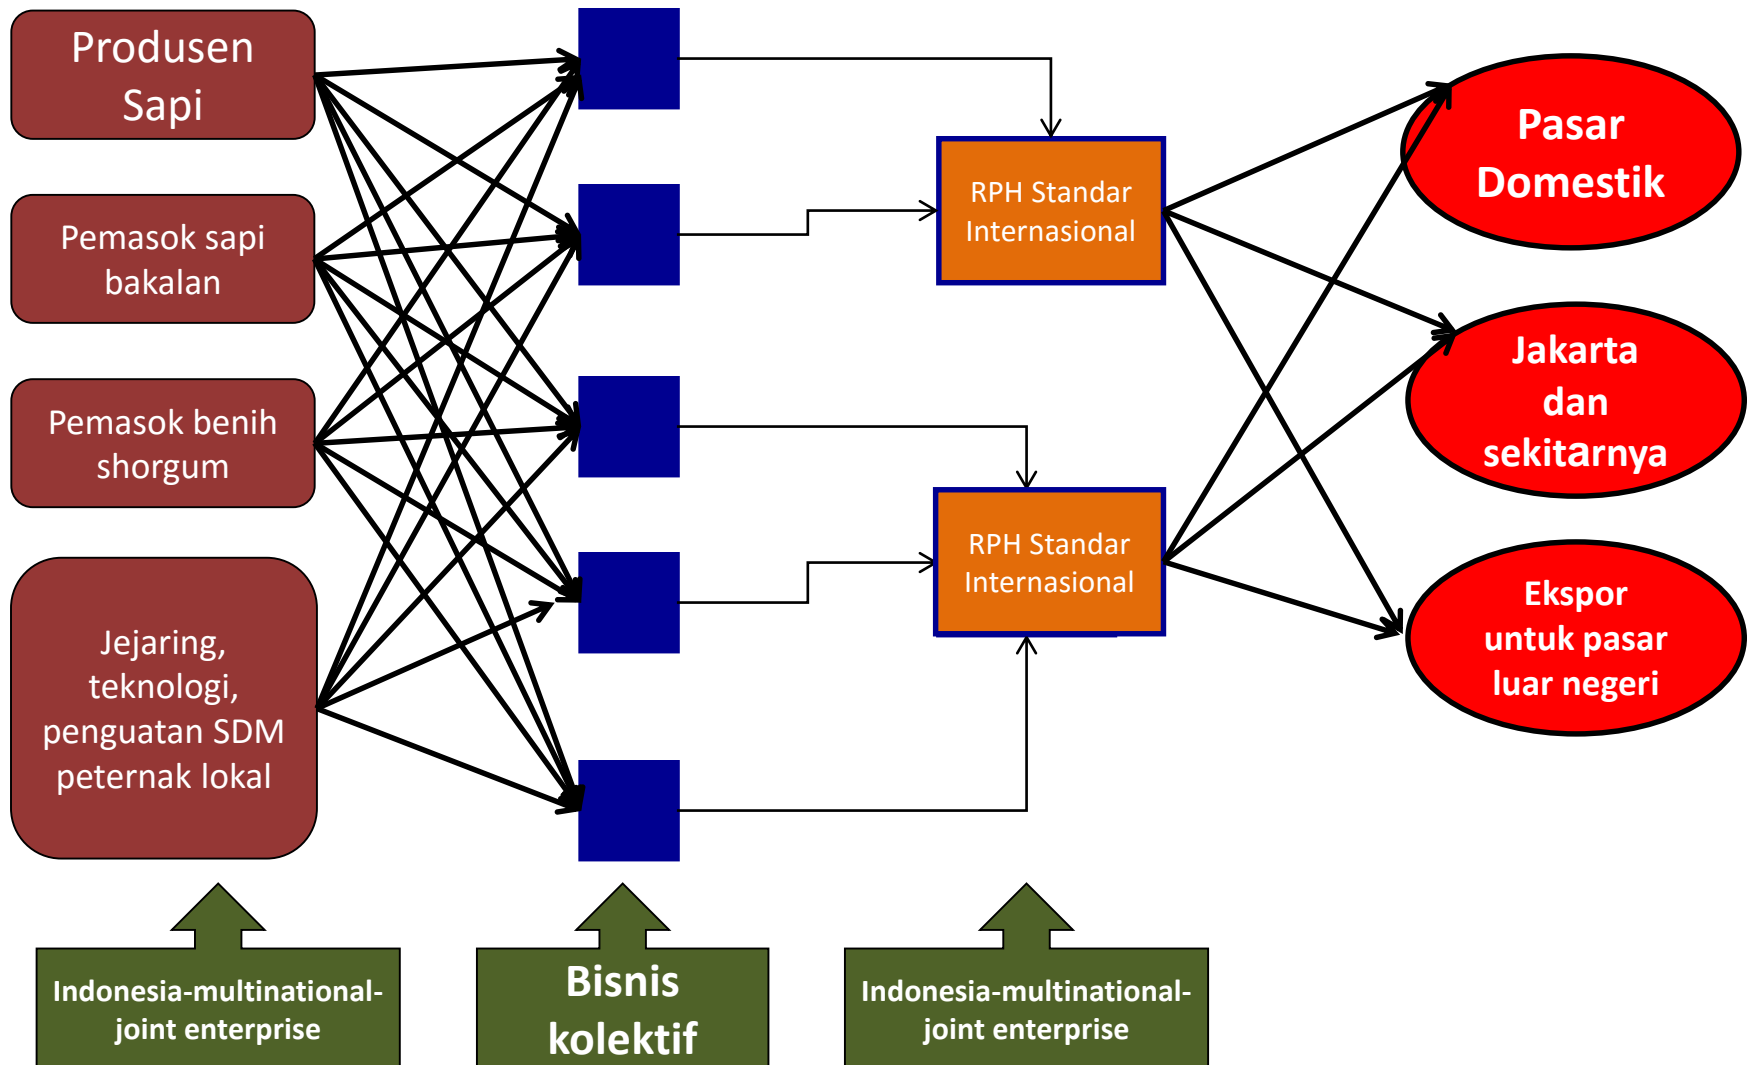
Produsen Sapi

Pemasok sapi bakalan

Pemasok benih shorgum

Jejaring, teknologi, penguatan SDM peternak lokal

RPH Standar Internasional

RPH Standar Internasional

Pasar Domestik

Jakarta dan sekitarnya

Ekspor untuk pasar luar negeri

Indonesia-multinational-joint enterprise

Bisnis kolektif

Indonesia-multinational-joint enterprise